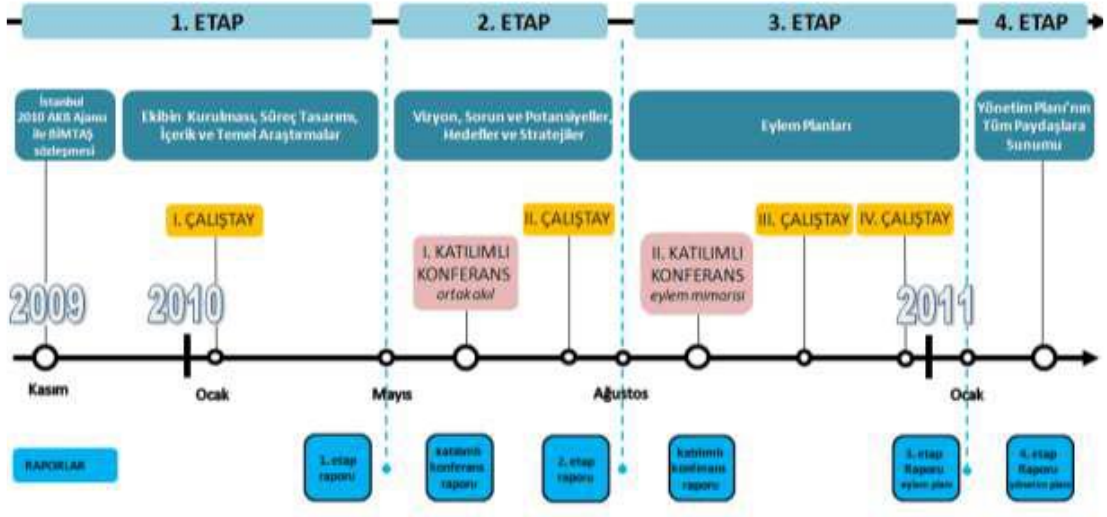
1. ETAP

2. ETAP

3. ETAP

4. ETAP

İstanbul 2010 AKB Ajansı ile BİMTAŞ sözleşmesi

Ekibin Kurulması, Süreç Tasarımı, İçerik ve Temel Araştırmalar

Vizyon, Sorun ve Potansiyeller, Hedefler ve Stratejiler

Eylem Planları

Yönetim Planı'nın Tüm Paydaşlara Sunumu

I. ÇALIŞTAY

I. KATILIMLI KONFERANS ortak akıl

II. ÇALIŞTAY

II. KATILIMLI KONFERANS eylem mimarisi

III. ÇALIŞTAY

IV. ÇALIŞTAY

2009

2010

2011

Kasım

Ocak

Mayıs

Ağustos

Ocak

RAPORLAR

1. etap raporu

katılımlı konferans raporu

2. etap raporu

katılımlı konferans raporu

3. etap Raporu eylem planı

4. etap Raporu yönetim planı